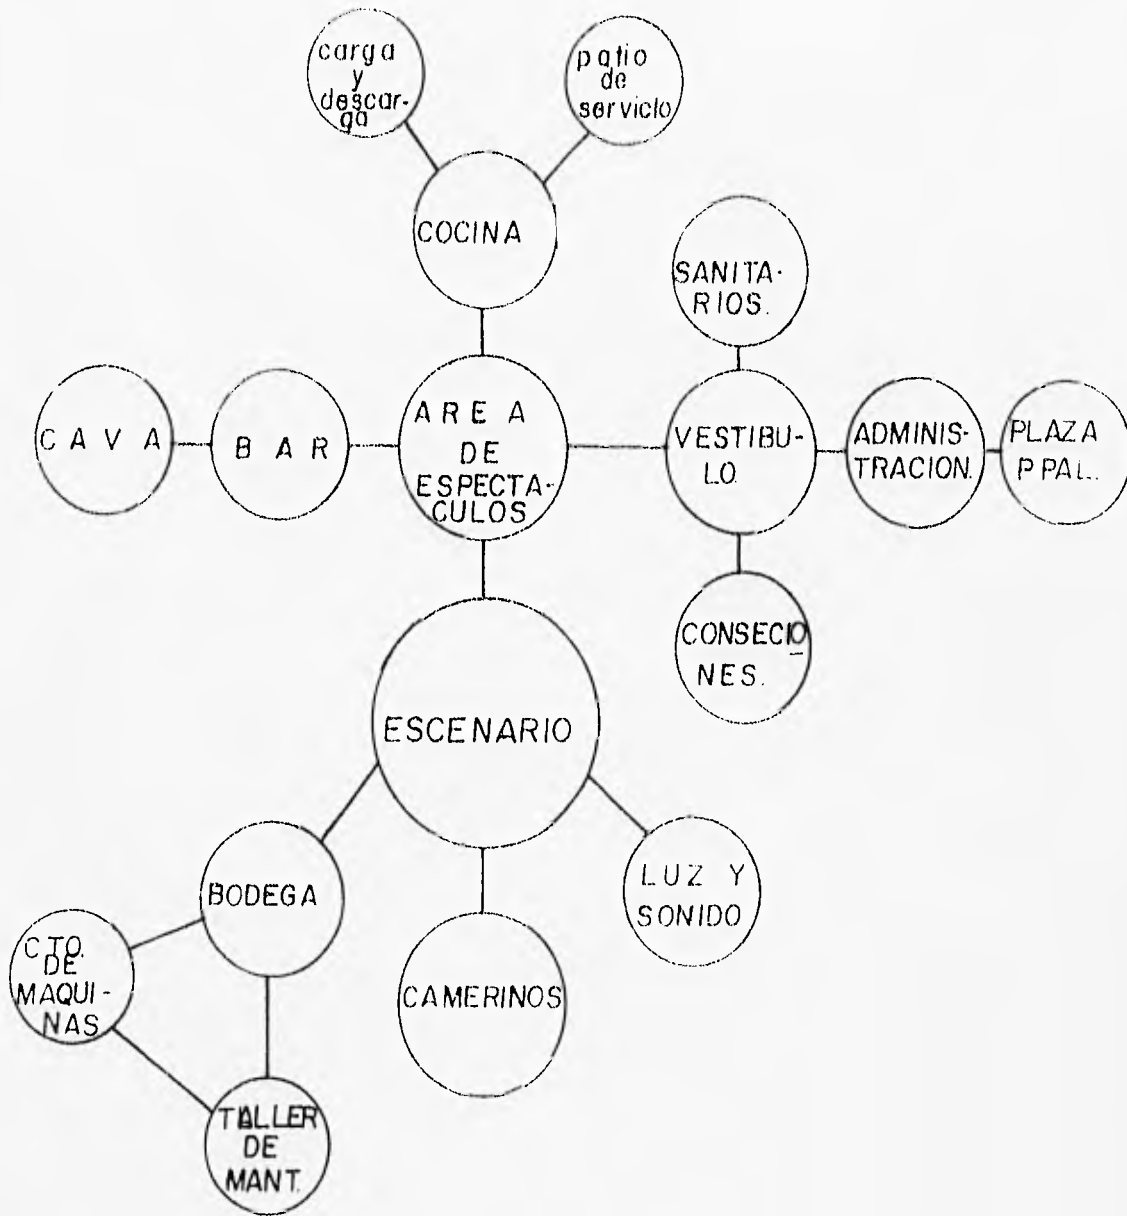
carga y descarga

patio de servicio

COCINA

SANITARIOS.

CAVA

BAR

AREA DE ESPECTACULOS

VESTIBULO.

ADMINISTRACION.

PLAZA PPAL.

CONSECIONES.

ESCENARIO

BODEGA

LUZ Y SONIDO

CTO. DE MAQUINAS

CAMERINOS

TALLER DE MANT.